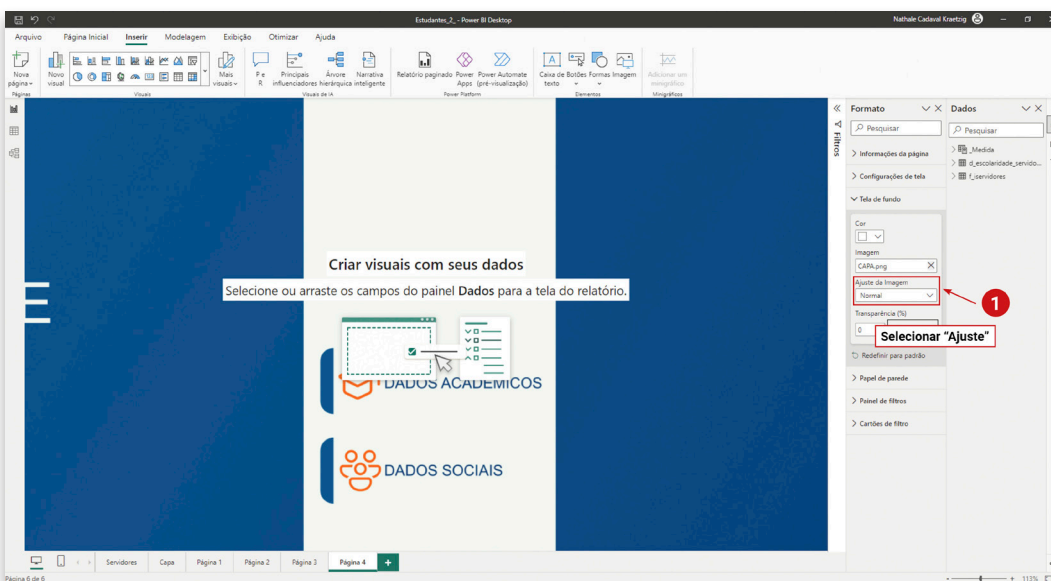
Estudantes_2_ - Power BI Desktop

Nathale Cadaval Kraetzig

Arquivo
Página Inicial
Inserir
Modelagem
Exibição
Otimizar
Ajuda

Nova página
Páginas
Novo visual
Visuais
Mais visuais
P e R
Principais influenciadores
Árvore hierárquica
Narrativa inteligente
Visuais de IA
Relatório paginado
Power Apps
Power Automate (pré-visualização)
Power Platform
Caixa de texto
Botões
Formas
Imagem
Elementos
Adicionar um minigráfico
Minigráficos

Criar visuais com seus dados

Selecione ou arraste os campos do painel Dados para a tela do relatório.

DADOS ACADÊMICOS

DADOS SOCIAIS

Filtros

Formato
Pesquisar
Informações da página
Configurações de tela
Tela de fundo
Cor
Imagem
CAPA.png
Ajuste da Imagem
Normal
Transparência (%)
0
Redefinir para padrão
Papel de parede
Painel de filtros
Cartões de filtro

1
Selecionar "Ajuste"

Dados
Pesquisar
_Medida
d_escolaridade_servido...
f_servidores

Servidores
Capa
Página 1
Página 2
Página 3
Página 4
+

Página 6 de 6
113%